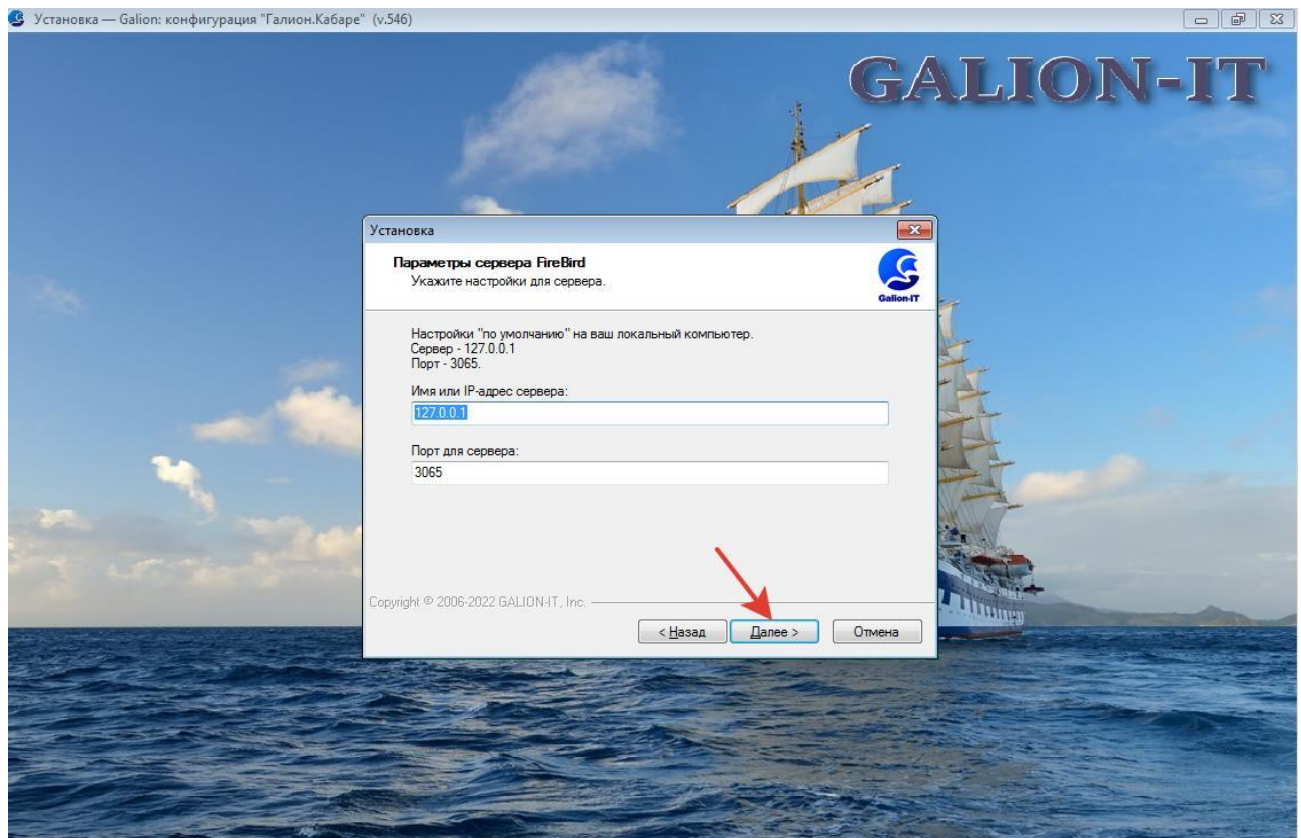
Установка — Galion: конфигурация "Галион.Кабаре" (v.546)

GALION-IT

Установка

Параметры сервера FireBird
Укажите настройки для сервера.

Galion-IT

Настройки "по умолчанию" на ваш локальный компьютер.
Сервер - 127.0.0.1
Порт - 3065.

Имя или IP-адрес сервера:
127.0.0.1

Порт для сервера:
3065

Copyright © 2006-2022 GALION-IT, Inc.

< Назад
Далее >
Отмена